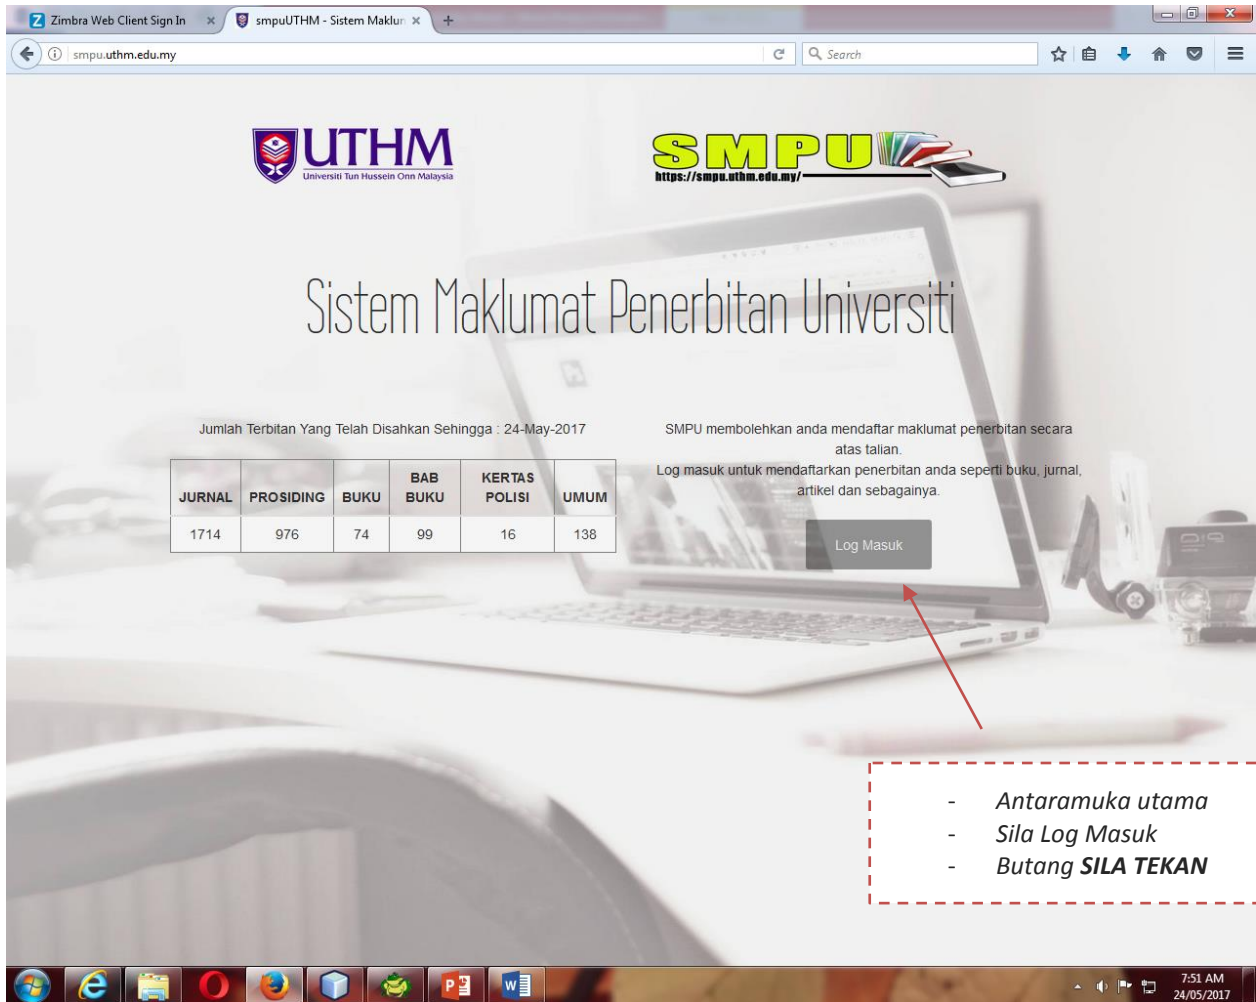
Z Zimbra Web Client Sign In ×
smpuUTHM - Sistem Maklur ×
+

smpu.uthm.edu.my

Search

UTHM
Universiti Tun Hussein Onn Malaysia

SMPU
https://smpu.uthm.edu.my/

Sistem Maklumat Penerbitan Universiti

Jumlah Terbitan Yang Telah Disahkan Sehingga : 24-May-2017

| JURNAL | PROSIDING | BUKU | BAB BUKU | KERTAS POLISI | UMUM |
|---|---|---|---|---|---|
| 1714 | 976 | 74 | 99 | 16 | 138 |

SMPU membolehkan anda mendaftar maklumat penerbitan secara atas talian.
Log masuk untuk mendaftarkan penerbitan anda seperti buku, jurnal, artikel dan sebagainya.

Log Masuk

- Antaramuka utama
- Sila Log Masuk
- Butang SILA TEKAN

7:51 AM
24/05/2017